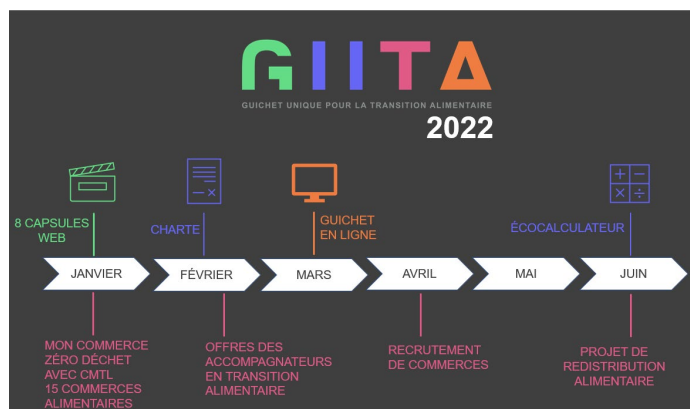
GIITA

GUICHET UNIQUE POUR LA TRANSITION ALIMENTAIRE

2022

8 CAPSULES WEB

CHARTE

GUICHET EN LIGNE

ÉCOCALCULATEUR

+ −
× ÷

JANVIER

FÉVRIER

MARS

AVRIL

MAI

JUIN

MON COMMERCE ZÉRO DÉCHET AVEC CMTL 15 COMMERCES ALIMENTAIRES

OFFRES DES ACCOMPAGNATEURS EN TRANSITION ALIMENTAIRE

RECRUTEMENT DE COMMERCES

PROJET DE REDISTRIBUTION ALIMENTAIRE